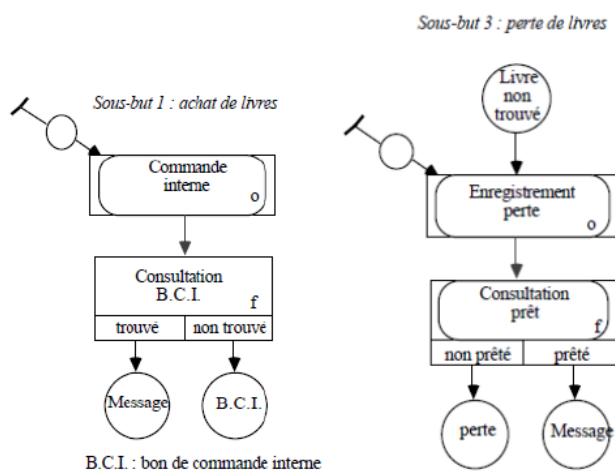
Sous-but 3 : perte de livres

Sous-but 1 : achat de livres

Commande interne
o

Consultation B.C.I.
f

trouvé | non trouvé

Message

B.C.I.

B.C.I. : bon de commande interne

Livre non trouvé

Enregistrement perte
o

Consultation prêt
f

non prêté | prêté

perte

Message